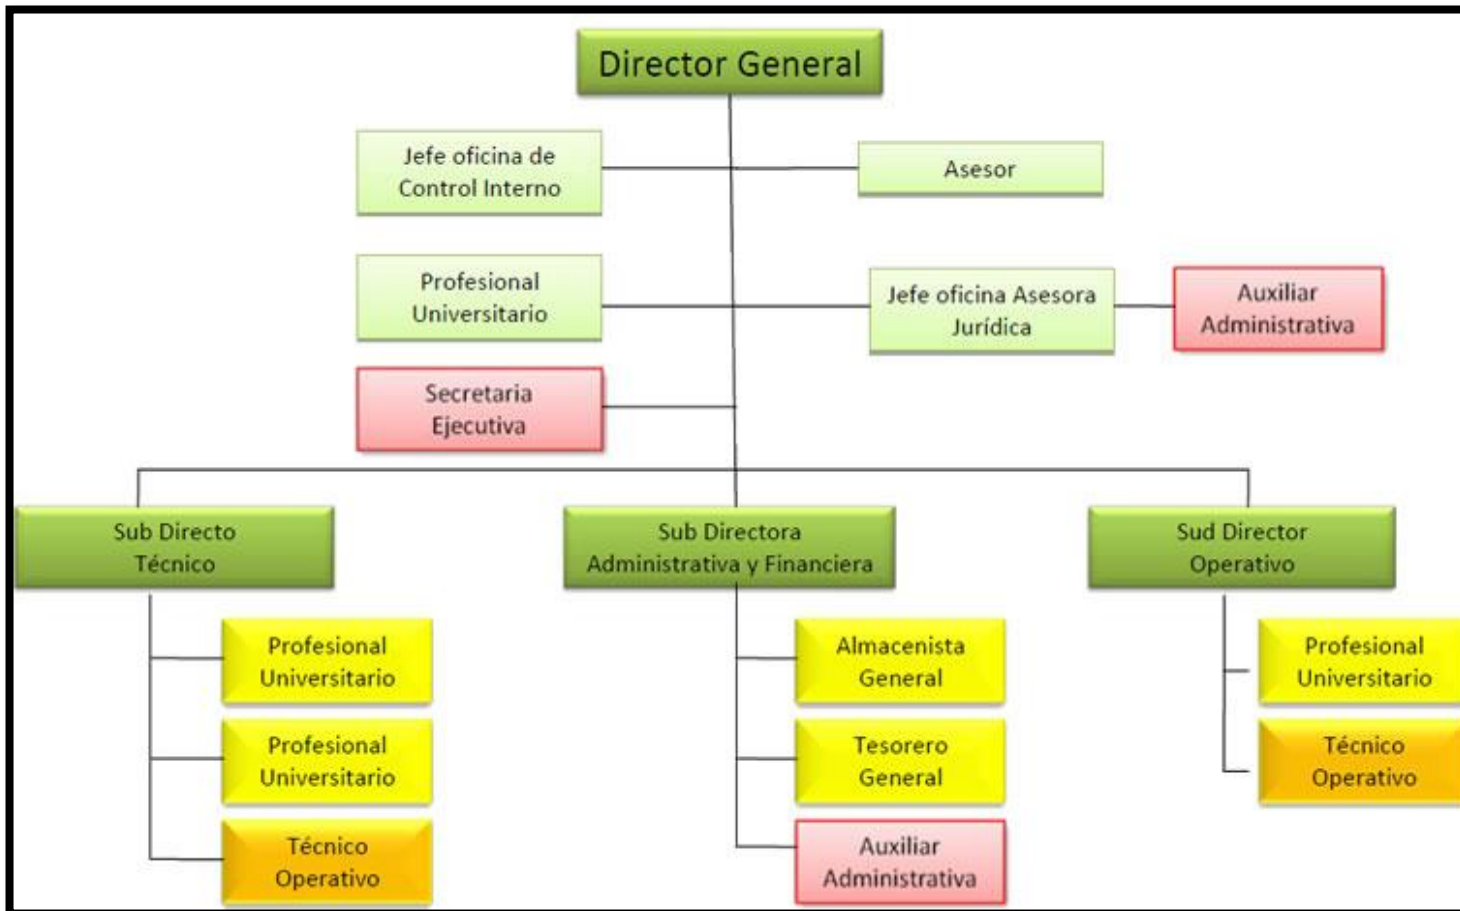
Director General

Jefe oficina de Control Interno

Asesor

Profesional Universitario

Jefe oficina Asesora Jurídica

Auxiliar Administrativa

Secretaria Ejecutiva

Sub Directo Técnico

Sub Directora Administrativa y Financiera

Sud Director Operativo

Profesional Universitario

Profesional Universitario

Técnico Operativo

Almacenista General

Tesorero General

Auxiliar Administrativa

Profesional Universitario

Técnico Operativo